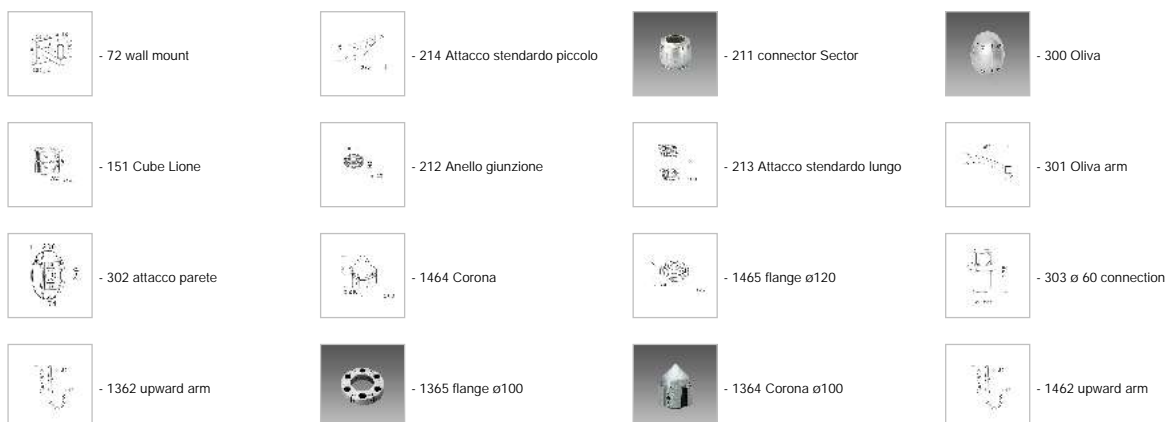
- 72 wall mount

- 214 Attacco stendardo piccolo

- 211 connector Sector

- 300 Oliva

- 151 Cube Lione

- 212 Anello giunzione

- 213 Attacco stendardo lungo

- 301 Oliva arm

- 302 attacco parete

- 1464 Corona

- 1465 flange ø120

- 303 ø 60 connection

- 1362 upward arm

- 1365 flange ø100

- 1364 Corona ø100

- 1462 upward arm